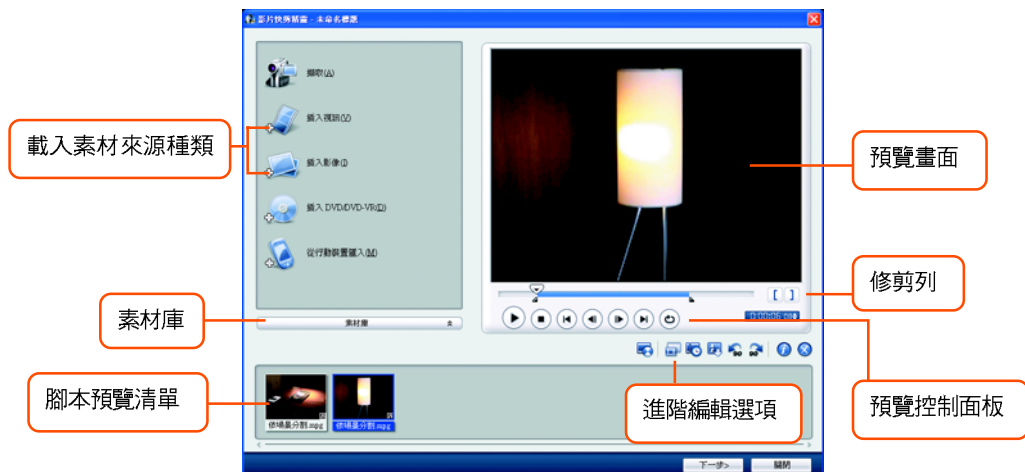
影片快房精靈 - 未命名標題

擷取(A)

插入視訊(V)

插入影像(I)

插入 DVD/DVD-VR(D)

從行動裝置匯入(M)

載入素材來源種類

預覽畫面

修剪列

素材庫

素材庫

腳本預覽清單

進階編輯選項

預覽控制面板

依場景分割.mpg

依場景分割.mpg

下一步>

關閉